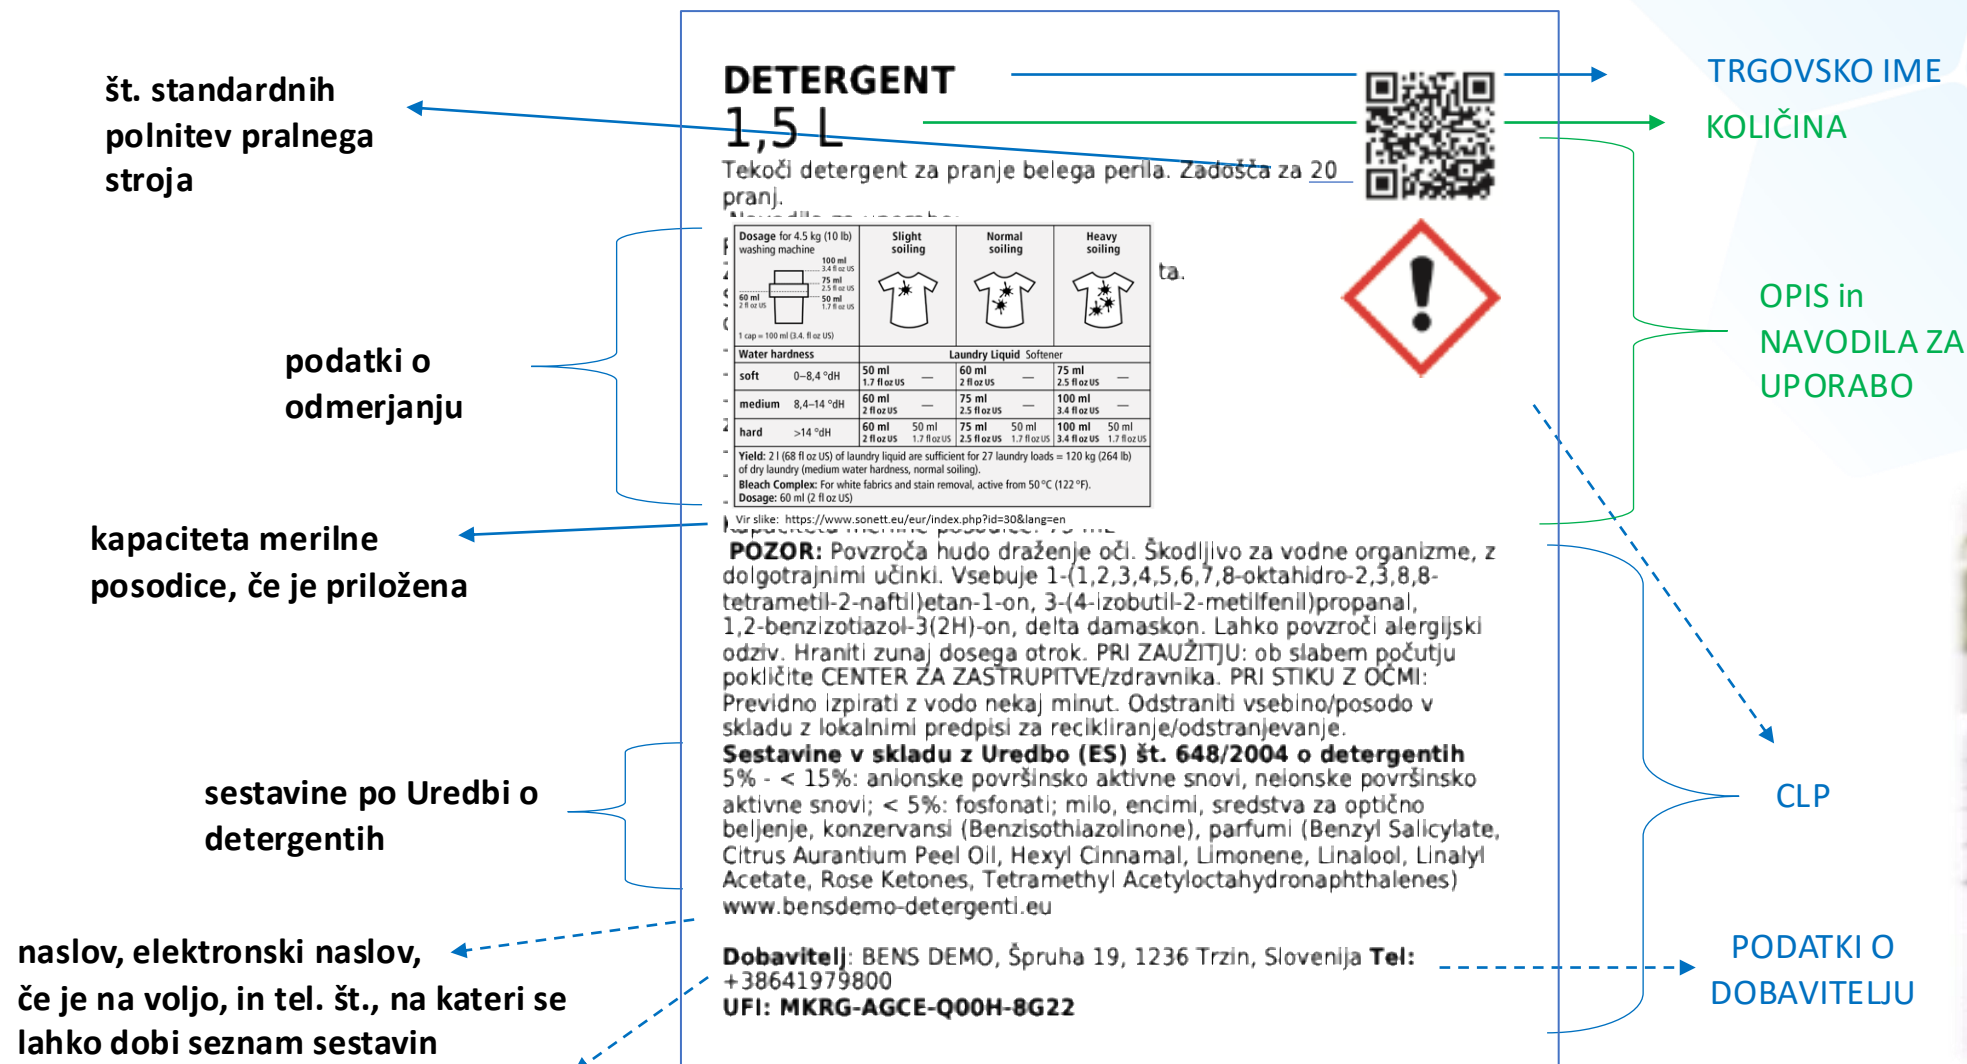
št. standardnih polnitev pralnega stroja

DETERGENT
1,5 L
Tekoči detergent za pranje belega perila. Zadošča za 20 pranj.

TRGOVSKO IME

KOLIČINA

| Dosage for 4.5 kg (10 lb) washing machine | Slight soiling | Normal soiling | Heavy soiling |
|---|---|---|---|
| 100 ml 3.4 fl oz US, 75 ml 2.5 fl oz US, 60 ml 2 fl oz US, 50 ml 1.7 fl oz US, 1 cap = 100 ml (3.4. fl oz US) | | | |

| Water hardness | | Laundry Liquid | Softener | | | | |
|---|---|---|---|---|---|---|---|
| soft | 0–8,4 °dH | 50 ml 1.7 fl oz US | — | 60 ml 2 fl oz US | — | 75 ml 2.5 fl oz US | — |
| medium | 8,4–14 °dH | 60 ml 2 fl oz US | — | 75 ml 2.5 fl oz US | — | 100 ml 3.4 fl oz US | — |
| hard | >14 °dH | 60 ml 2 fl oz US | 50 ml 1.7 fl oz US | 75 ml 2.5 fl oz US | 50 ml 1.7 fl oz US | 100 ml 3.4 fl oz US | 50 ml 1.7 fl oz US |

Yield: 2 l (68 fl oz US) of laundry liquid are sufficient for 27 laundry loads = 120 kg (264 lb) of dry laundry (medium water hardness, normal soiling).
Bleach Complex: For white fabrics and stain removal, active from 50 °C (122 °F).
Dosage: 60 ml (2 fl oz US)

Vir slike: https://www.sonett.eu/eur/index.php?id=30&lang=en

ta.

podatki o odmerjanju

OPIS in NAVODILA ZA UPORABO

kapaciteta merilne posodice, če je priložena

POZOR: Povzroča hudo draženje oči. Škodljivo za vodne organizme, z dolgotrajnimi učinki. Vsebuje 1-(1,2,3,4,5,6,7,8-oktahidro-2,3,8,8-tetrametil-2-naftil)etan-1-on, 3-(4-izobutil-2-metilfenil)propanal, 1,2-benzizotiazol-3(2H)-on, delta damaskon. Lahko povzroči alergijski odziv. Hraniti zunaj dosega otrok. PRI ZAUŽITJU: ob slabem počutju pokličite CENTER ZA ZASTRUPITVE/zdravnika. PRI STIKU Z OČMI: Previdno izpirati z vodo nekaj minut. Odstraniti vsebino/posodo v skladu z lokalnimi predpisi za recikliranje/odstranjevanje.
Sestavine v skladu z Uredbo (ES) št. 648/2004 o detergentih
5% - < 15%: anionske površinsko aktivne snovi, neionske površinsko aktivne snovi; < 5%: fosfonati; milo, encimi, sredstva za optično beljenje, konzervansi (Benzisothiazolinone), parfumi (Benzyl Salicylate, Citrus Aurantium Peel Oil, Hexyl Cinnamal, Limonene, Linalool, Linalyl Acetate, Rose Ketones, Tetramethyl Acetyloctahydronaphthalenes)
www.bensdemo-detergenti.eu

CLP

sestavine po Uredbi o detergentih

Dobavitelj: BENS DEMO, Špruha 19, 1236 Trzin, Slovenija Tel: +38641979800
UFI: MKRG-AGCE-Q00H-8G22

PODATKI O DOBAVITELJU

naslov, elektronski naslov, če je na voljo, in tel. št., na kateri se lahko dobi seznam sestavin